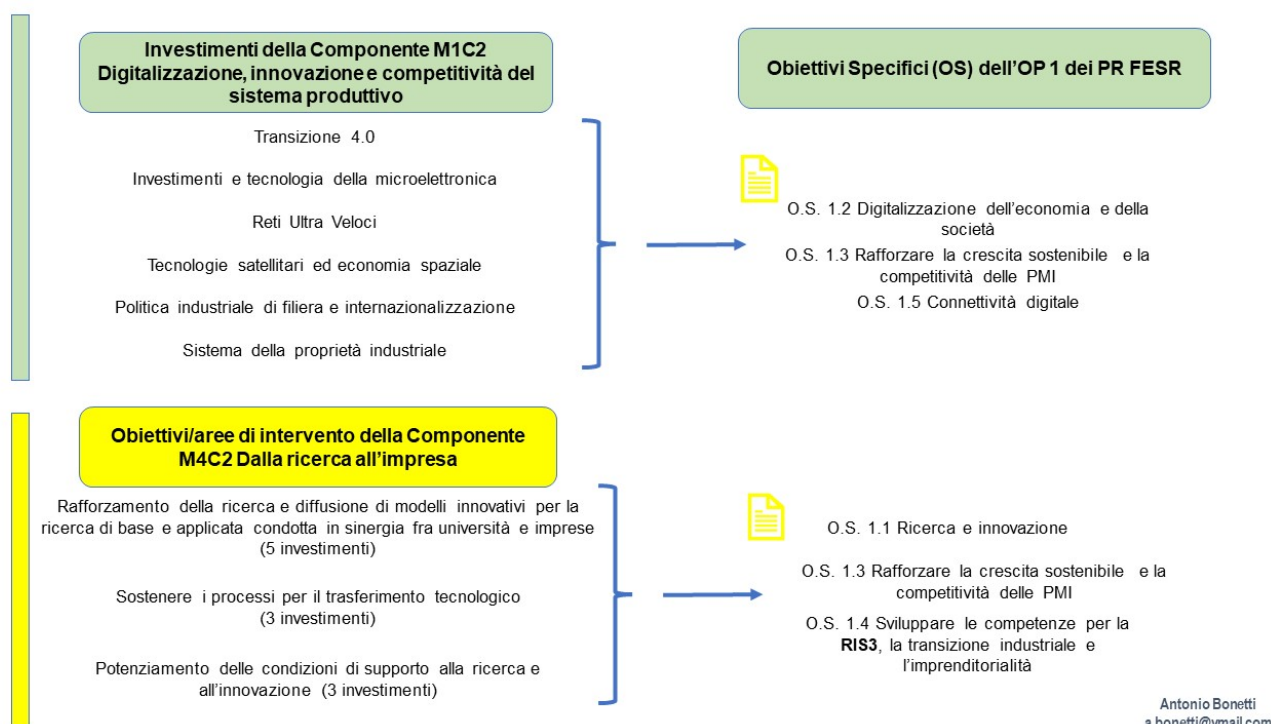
Investimenti della Componente M1C2 Digitalizzazione, innovazione e competitività del sistema produttivo

Transizione 4.0

Investimenti e tecnologia della microelettronica

Reti Ultra Veloci

Tecnologie satellitari ed economia spaziale

Politica industriale di filiera e internazionalizzazione

Sistema della proprietà industriale

Obiettivi Specifici (OS) dell'OP 1 dei PR FESR

O.S. 1.2 Digitalizzazione dell'economia e della società

O.S. 1.3 Rafforzare la crescita sostenibile e la competitività delle PMI

O.S. 1.5 Connettività digitale

Obiettivi/aree di intervento della Componente M4C2 Dalla ricerca all'impresa

Rafforzamento della ricerca e diffusione di modelli innovativi per la ricerca di base e applicata condotta in sinergia fra università e imprese (5 investimenti)

Sostenere i processi per il trasferimento tecnologico (3 investimenti)

Potenziamento delle condizioni di supporto alla ricerca e all'innovazione (3 investimenti)

O.S. 1.1 Ricerca e innovazione

O.S. 1.3 Rafforzare la crescita sostenibile e la competitività delle PMI

O.S. 1.4 Sviluppare le competenze per la **RIS3**, la transizione industriale e l'imprenditorialità

Antonio Bonetti
a.bonetti@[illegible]